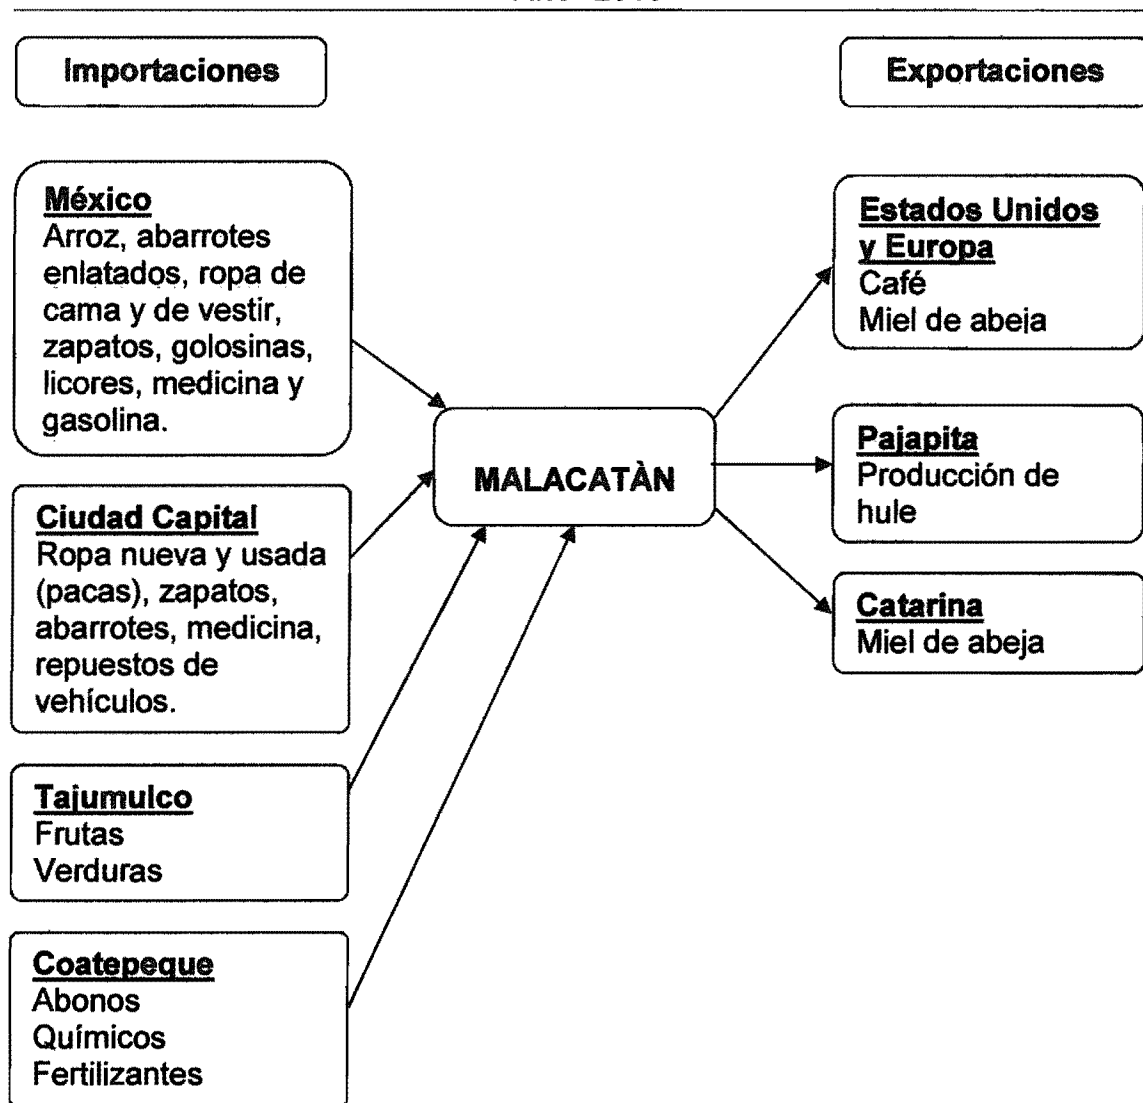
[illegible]

Importaciones

Exportaciones

México
Arroz, abarrotes enlatados, ropa de cama y de vestir, zapatos, golosinas, licores, medicina y gasolina.

Ciudad Capital
Ropa nueva y usada (pacas), zapatos, abarrotes, medicina, repuestos de vehículos.

Tajumulco
Frutas
Verduras

Coatepeque
Abonos
Químicos
Fertilizantes

MALACATÀN

Estados Unidos y Europa
Café
Miel de abeja

Pajapita
Producción de hule

Catarina
Miel de abeja